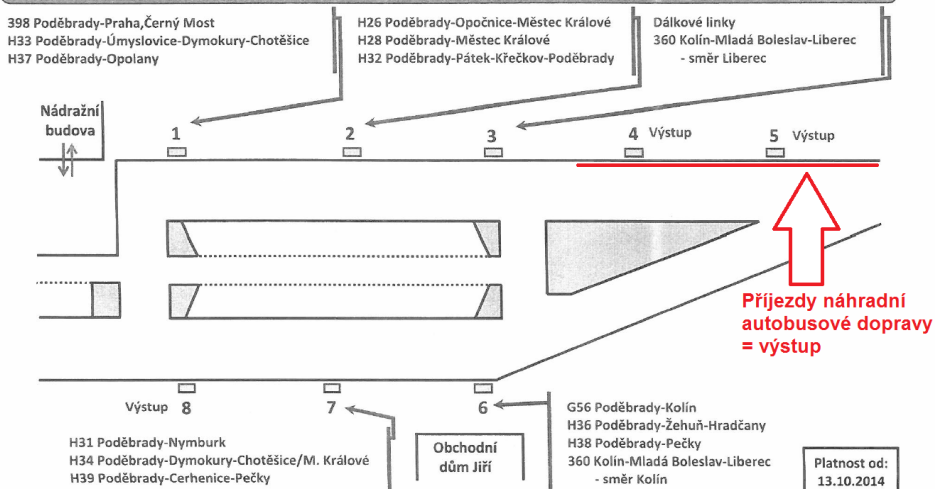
398 Poděbrady-Praha,Černý Most
H33 Poděbrady-Úmyslovice-Dymokury-Chotěšice
H37 Poděbrady-Opolany

H26 Poděbrady-Opočnice-Městec Králové
H28 Poděbrady-Městec Králové
H32 Poděbrady-Pátek-Křečkov-Poděbrady

Dálkové linky
360 Kolín-Mladá Boleslav-Liberec
- směr Liberec

Nádražní budova

1

2

3

4 Výstup

5 Výstup

Příjezdy náhradní autobusové dopravy = výstup

Výstup 8

7

6

G56 Poděbrady-Kolín
H36 Poděbrady-Žehuň-Hradčany
H38 Poděbrady-Pečky
360 Kolín-Mladá Boleslav-Liberec
- směr Kolín

H31 Poděbrady-Nymburk
H34 Poděbrady-Dymokury-Chotěšice/M. Králové
H39 Poděbrady-Cerhenice-Pečky

Obchodní dům Jiří

Platnost od:
13.10.2014